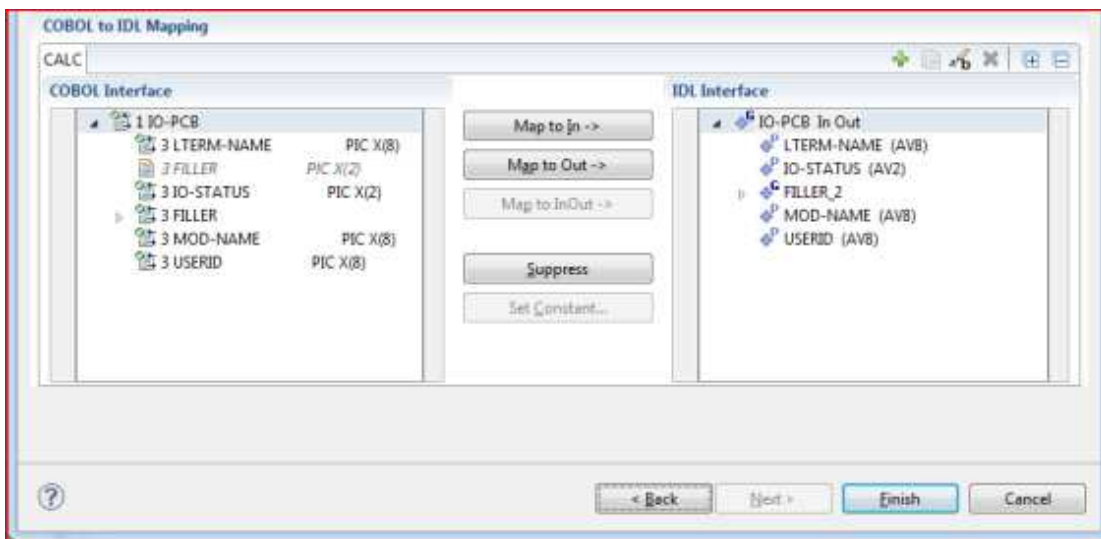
COBOL to IDL Mapping

CALC

COBOL Interface

1 IO-PCB
3 LTERM-NAME PIC X(8)
3 FILLER PIC X(2)
3 IO-STATUS PIC X(2)
3 FILLER
3 MOD-NAME PIC X(8)
3 USERID PIC X(8)

Map to In ->
Map to Out ->
Map to InOut ->
Suppress
Set Constant...

IDL Interface

IO-PCB In Out
LTERM-NAME (AV8)
IO-STATUS (AV2)
FILLER_2
MOD-NAME (AV8)
USERID (AV8)

< Back Next > Finish Cancel